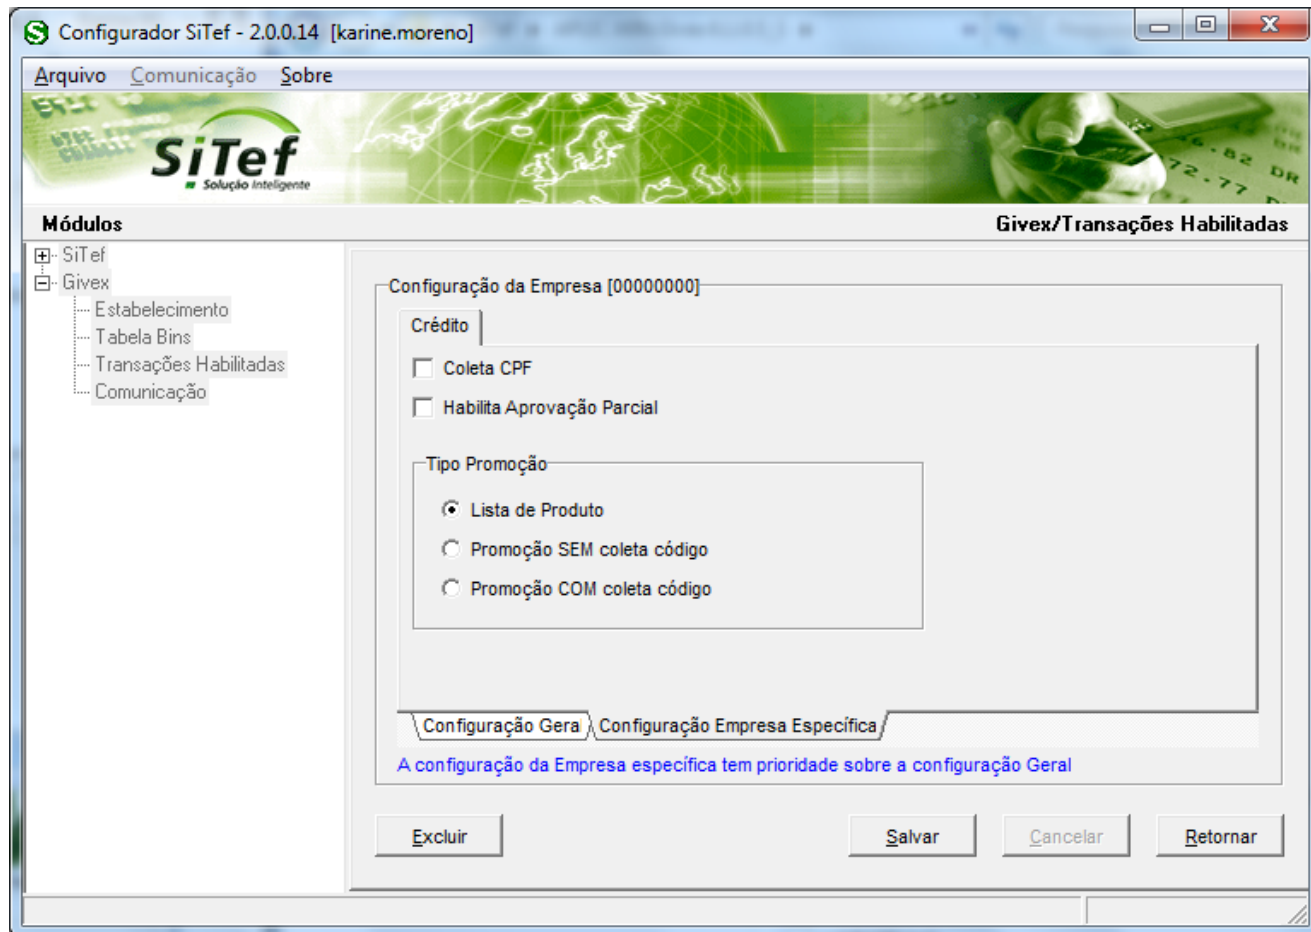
Configurador SiTef - 2.0.0.14 [karine.moreno]

Arquivo Comunicação Sobre

SiTef
Solução Inteligente

Módulos

Givex/Transações Habilitadas

SiTef
Givex
Estabelecimento
Tabela Bins
Transações Habilitadas
Comunicação

Configuração da Empresa [00000000]

Crédito

Coleta CPF

Habilita Aprovação Parcial

Tipo Promoção

Lista de Produto

Promoção SEM coleta código

Promoção COM coleta código

Configuração Gera Configuração Empresa Específica

A configuração da Empresa específica tem prioridade sobre a configuração Geral

Excluir

Salvar

Cancelar

Retornar